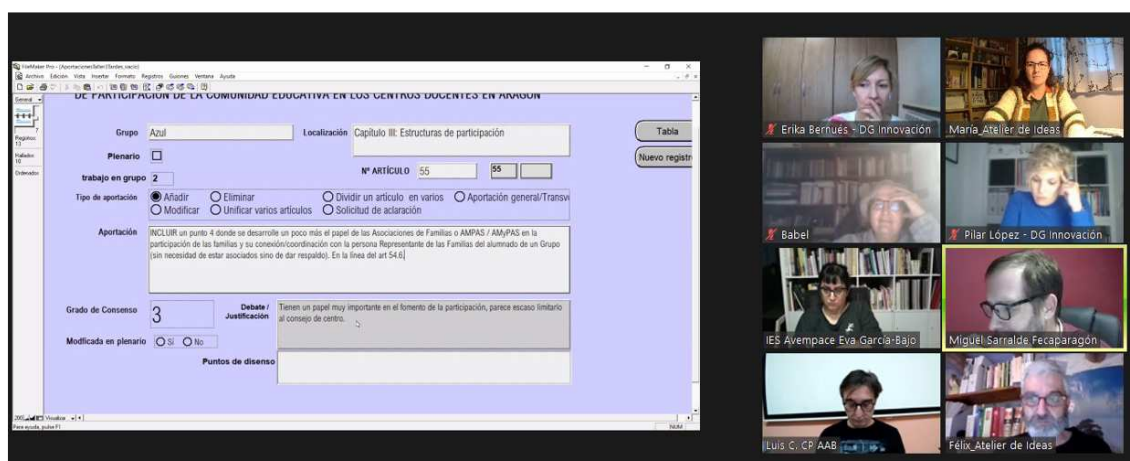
FileMaker Pro - [Aportaciones:Taller15orden_nacio]
Archivo Edición Vista Insertar Formato Registros Guiones Ventana Ayuda

DE PARTICIPACIÓN DE LA COMUNIDAD EDUCATIVA EN LOS CENTROS DOCENTES EN ARAGÓN

General
Registros: 13
Hallados: 10
Ordenados

Grupo Azul
Localización Capítulo III: Estructuras de participación
Tabla
Nuevo registro
Plenario
Nº ARTÍCULO 55
55
trabajo en grupo 2
Tipo de aportación
Añadir
Eliminar
Dividir un artículo en varios
Aportación general/Transv
Modificar
Unificar varios artículos
Solicitud de aclaración
Aportación
INCLUIR un punto 4 donde se desarrolle un poco más el papel de las Asociaciones de Familias o AMPAS / AMyPAS en la participación de las familias y su conexión/coordinación con la persona Representante de las Familias del alumnado de un Grupo (sin necesidad de estar asociados sino de dar respaldo). En la línea del art 54.6.
Grado de Consenso 3
Debate / Justificación
Tienen un papel muy importante en el fomento de la participación, parece escaso limitario al consejo de centro.
Modficada en plenario
Sí
No
Puntos de disenso

200 Visualizar
Para ayuda, pulse F1
NUM

Erika Bernués - DG Innovación
María_Atelier de Ideas
Babel
Pilar López - DG Innovación
IES Avempace Eva García-Bajo
Miguel Sarralde Fecaparagón
Luis C. CP AAB
Félix_Atelier de Ideas